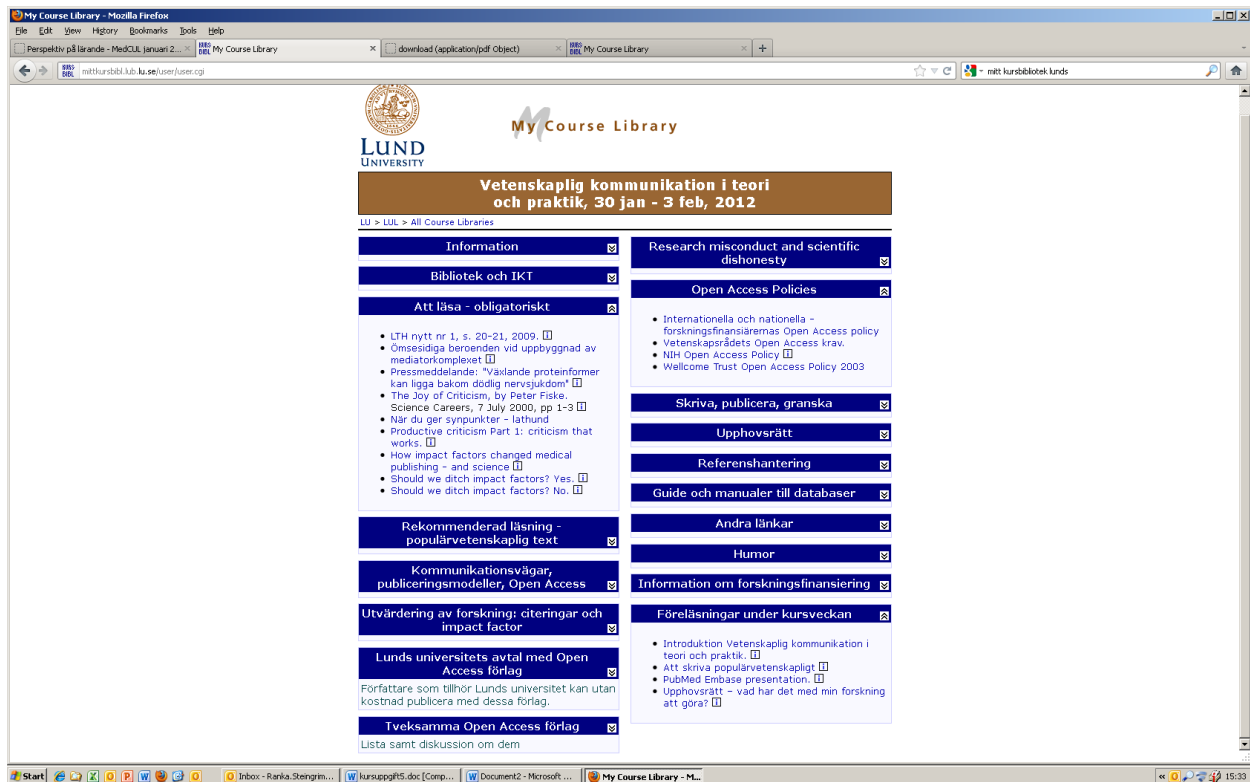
My Course Library - Mozilla Firefox

File Edit View History Bookmarks Tools Help

Perspektiv på lärande - MedCUL januari 2... × | My Course Library × | download (application/pdf Object) × | My Course Library × | +

mittkursbibl.lub.lu.se/user/user.cgi

mitt kursbibliotek lunds

LUND UNIVERSITY

My Course Library

Vetenskaplig kommunikation i teori och praktik, 30 jan - 3 feb, 2012

LU > LUL > All Course Libraries

Information

Bibliotek och IKT

Att läsa - obligatoriskt

- LTH nytt nr 1, s. 20-21, 2009. i
- Ömsesidiga beroenden vid uppbyggnad av mediatorkomplexet i
- Pressmeddelande: "Växlande proteinformer kan ligga bakom dödlig nervsjukdom" i
- The Joy of Criticism, by Peter Fiske. Science Careers, 7 July 2000, pp 1-3 i
- När du ger synpunkter - lathund
- Productive criticism Part 1: criticism that works. i
- How impact factors changed medical publishing - and science i
- Should we ditch impact factors? Yes. i
- Should we ditch impact factors? No. i

Rekommenderad läsning - populärvetenskaplig text

Kommunikationsvägar, publiceringsmodeller, Open Access

Utvärdering av forskning: citeringar och impact factor

Lunds universitets avtal med Open Access förlag

Författare som tillhör Lunds universitet kan utan kostnad publicera med dessa förlag.

Tveksamma Open Access förlag

Lista samt diskussion om dem

Research misconduct and scientific dishonesty

Open Access Policies

- Internationella och nationella - forskningsfinansiärernas Open Access policy
- Vetenskapsrådets Open Access krav.
- NIH Open Access Policy i
- Wellcome Trust Open Access Policy 2003

Skriva, publicera, granska

Upphovsrätt

Referenshantering

Guide och manualer till databaser

Andra länkar

Humor

Information om forskningsfinansiering

Föreläsningar under kursveckan

- Introduktion Vetenskaplig kommunikation i teori och praktik. i
- Att skriva populärvetenskapligt i
- PubMed Embase presentation. i
- Upphovsrätt - vad har det med min forskning att göra? i

Start | Inbox - Ranka.Steingrim... | kursuppgift5.doc [Comp... | Document2 - Microsoft ... | My Course Library - M... | 15:33